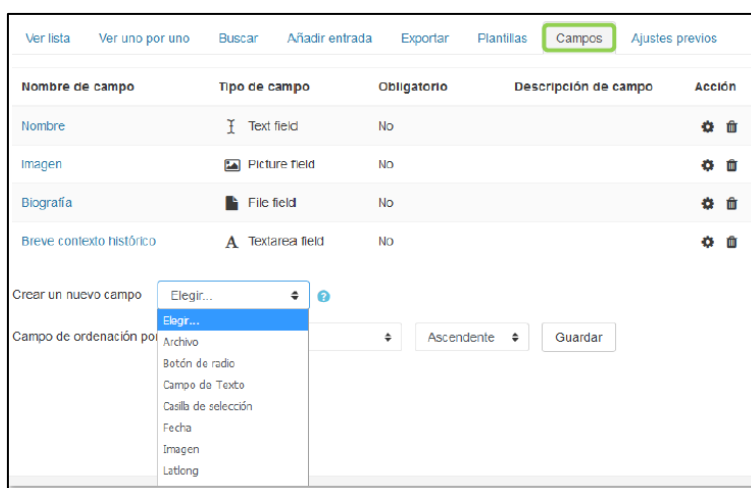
Ver lista Ver uno por uno Buscar Añadir entrada Exportar Plantillas Campos Ajustes previos

| Nombre de campo | Tipo de campo | Obligatorio | Descripción de campo | Acción |
|---|---|---|---|---|
| Nombre | Text field | No | | |
| Imagen | Picture field | No | | |
| Biografía | File field | No | | |
| Breve contexto histórico | Textarea field | No | | |

Crear un nuevo campo Elegir...

Campo de ordenación po Ascendente Guardar

Elegir...
Archivo
Botón de radio
Campo de Texto
Casilla de selección
Fecha
Imagen
Latlong